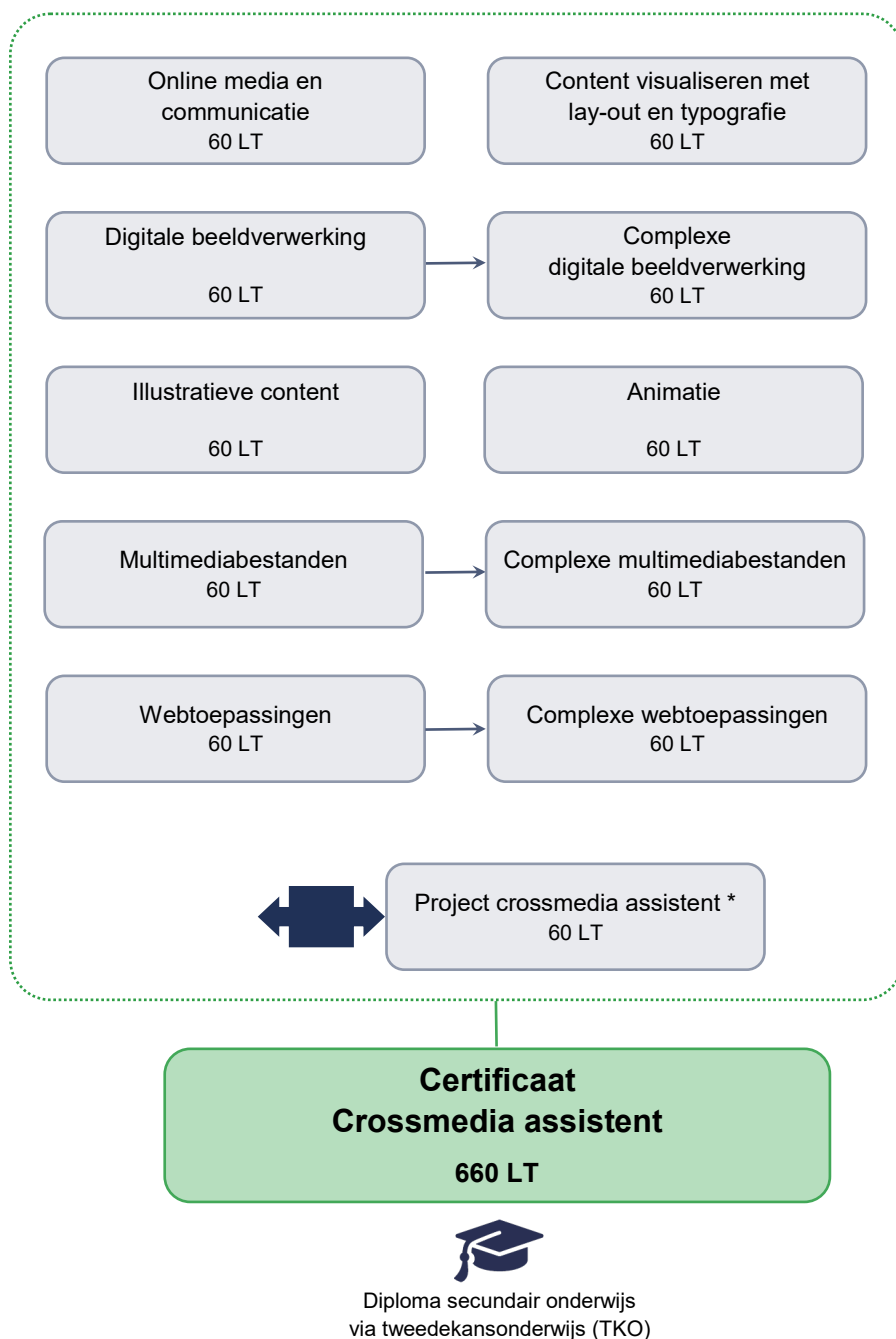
Online media en communicatie
60 LT

Content visualiseren met lay-out en typografie
60 LT

Digitale beeldverwerking
60 LT

Complexe digitale beeldverwerking
60 LT

Illustratieve content
60 LT

Animatie
60 LT

Multimediabestanden
60 LT

Complexe multimediabestanden
60 LT

Webtoepassingen
60 LT

Complexe webtoepassingen
60 LT

Project crossmedia assistent *
60 LT

**Certificaat**
**Crossmedia assistent**
**660 LT**

Diploma secundair onderwijs via tweedekansonderwijs (TKO)